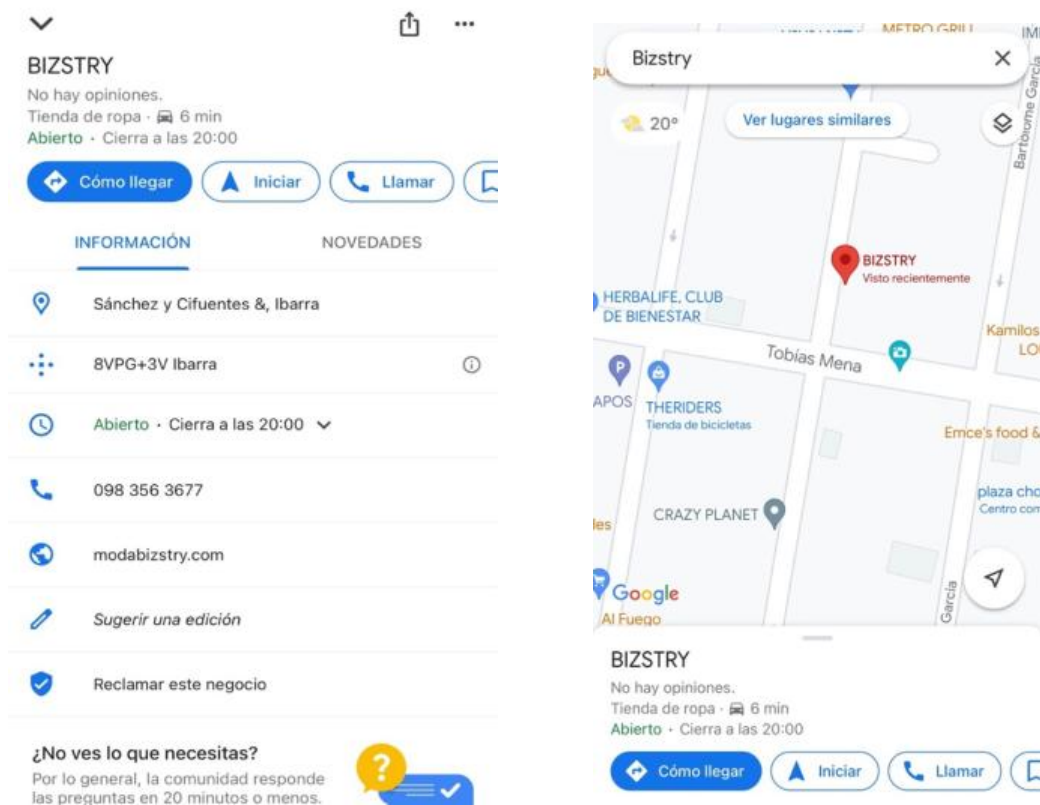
BIZSTRY
No hay opiniones.
Tienda de ropa · 6 min
Abierto · Cierra a las 20:00

Cómo llegar
Iniciar
Llamar

INFORMACIÓN
NOVEDADES

Sánchez y Cifuentes &, Ibarra

8VPG+3V Ibarra

Abierto · Cierra a las 20:00

098 356 3677

modabizstry.com

Sugerir una edición

Reclamar este negocio

¿No ves lo que necesitas?
Por lo general, la comunidad responde las preguntas en 20 minutos o menos.

METRO GRILL
Bizstry
20°
Ver lugares similares
Bartolomé García
BIZSTRY
Visto recientemente
HERBALIFE, CLUB DE BIENESTAR
Kamilos
LO
Tobías Mena
APOS
THERIDERS
Tienda de bicicletas
Emce's food &
CRAZY PLANET
plaza cho
Centro com
les
Google
Al Fuego
García

BIZSTRY
No hay opiniones.
Tienda de ropa · 6 min
Abierto · Cierra a las 20:00

Cómo llegar
Iniciar
Llamar